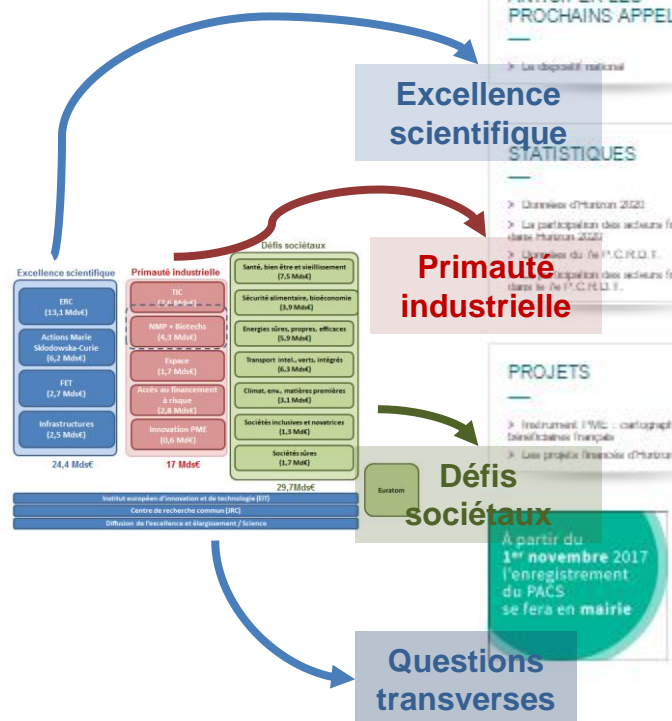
PROCHAINS APPEL

> Le dispositif national

Excellence scientifique

STATISTIQUES

> Données d'Horizon 2020

> La participation des acteurs fr dans Horizon 2020

> Données du 7e P.C.R.D.T.

> La participation des acteurs fr dans le 7e P.C.R.D.T.

Primauté industrielle

PROJETS

> Instrument PME : cartographi bénéficiaires français

> Les projets financés d'Horizon

Défis sociétaux

Excellence scientifique

ERC (13,1 Mds€)

Actions Marie Sklodowska-Curie (6,2 Mds€)

FET (2,7 Mds€)

Infrastructures (2,5 Mds€)

24,4 Mds€

Primauté industrielle

TIC (7,7 Mds€)

NMP + Biotechs (4,3 Mds€)

Espace (1,7 Mds€)

Accès au financement à risque (2,8 Mds€)

Innovation PME (0,6 Mds€)

17 Mds€

Défis sociétaux

Santé, bien être et vieillissement (7,5 Mds€)

Sécurité alimentaire, bioéconomie (3,9 Mds€)

Energies sûres, propres, efficaces (5,9 Mds€)

Transport intel., verts, intégrés (6,3 Mds€)

Climat, env., matières premières (3,1 Mds€)

Sociétés inclusives et novatrices (1,3 Mds€)

Sociétés sûres (1,7 Mds€)

29,7Mds€

Euratom

Institut européen d'innovation et de technologie (EIT)

Centre de recherche commun (JRC)

Diffusion de l'excellence et élargissement / Science

À partir du 1er novembre 2017 l'enregistrement du PACS se fera en mairie

Questions transverses